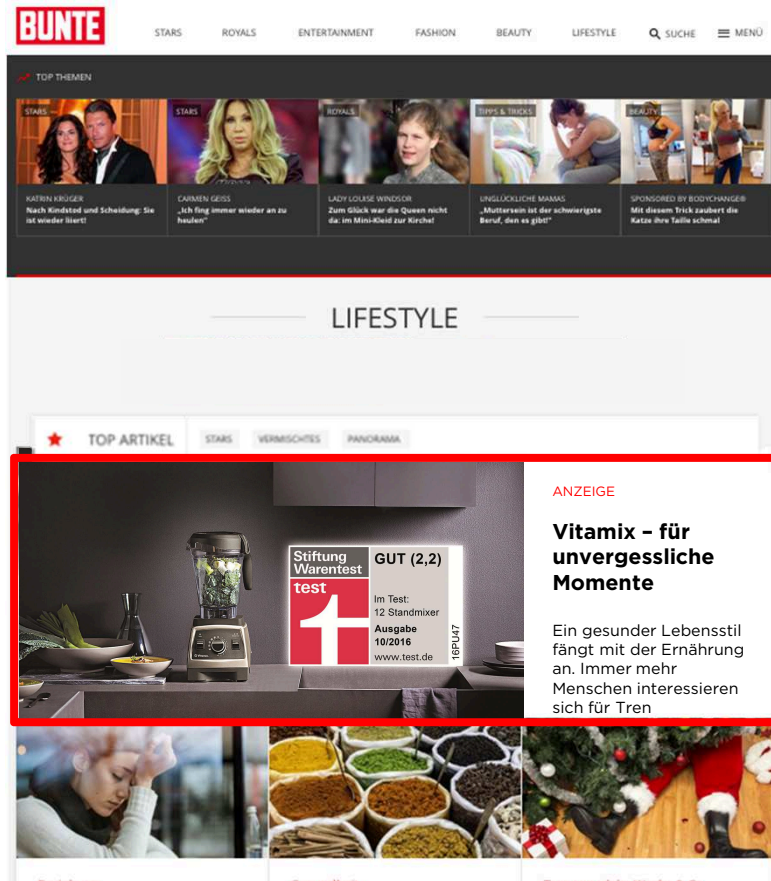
BUNTE

STARS ROYALS ENTERTAINMENT FASHION BEAUTY LIFESTYLE SUCHE MENÜ

TOP THEMEN

STARS
KATRIN KRÜGER
Nach Kindstod und Scheidung: Sie ist wieder liiert!

STARS
CARMEN GEISS
„Ich fing immer wieder an zu heulen"

ROYALS
LADY LOUISE WINDSOR
Zum Glück war die Queen nicht da: im Mini-Kleid zur Kirche!

TIPPS & TRICKS
UNGLÜCKLICHE MAMAS
„Muttersein ist der schwierigste Beruf, den es gibt!"

BEAUTY
SPONSORED BY BODYCHANGE®
Mit diesem Trick zaubert die Katze ihre Taille schmal

LIFESTYLE

TOP ARTIKEL STARS VERMISCHTES PANORAMA

Stiftung Warentest test GUT (2,2) Im Test: 12 Standmixer Ausgabe 10/2016 www.test.de 16PU47

ANZEIGE

Vitamix – für unvergessliche Momente

Ein gesunder Lebensstil fängt mit der Ernährung an. Immer mehr Menschen interessieren sich für Tren